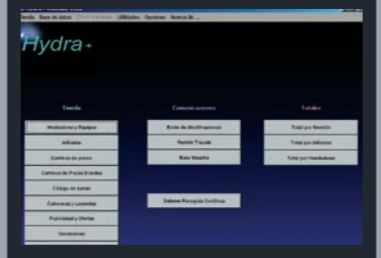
Hydra

Tienda

Anabolicos y Equipo

Afiliados

Control de pesos

Control de Pesos Emails

Código de barras

Catalogos y Lecturas

Publicidad y Ofertas

Vendedores

Comunicaciones

Envío de Modificaciones

Recibir Traspasos

Base Nuestra

Informe Recogida Continua

Totales

Total por Nombre

Total por Afiliados

Total por Vendedores